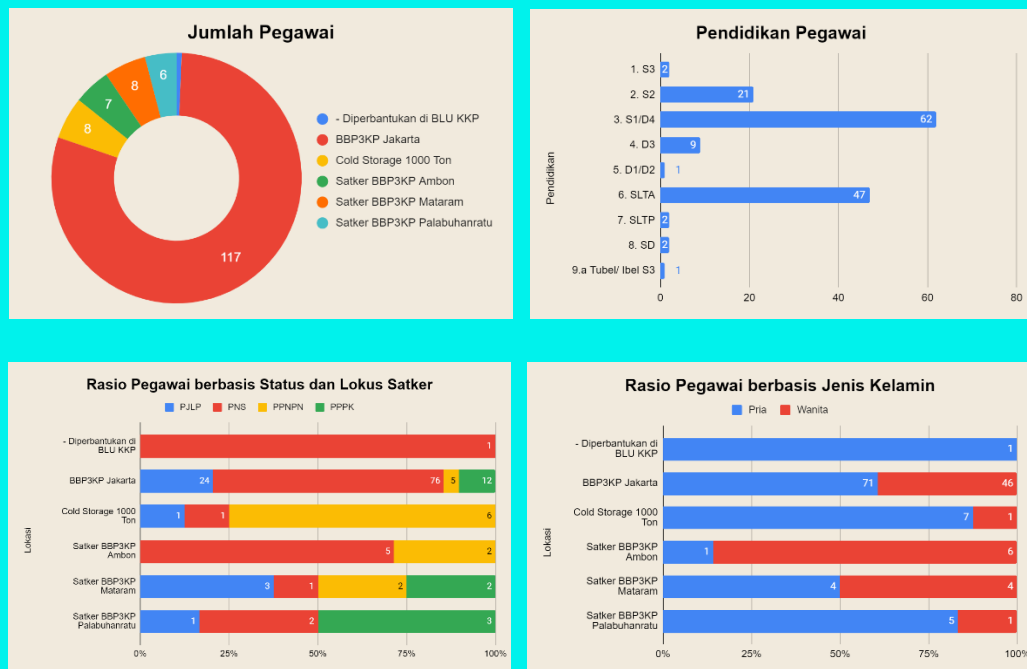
Jumlah Pegawai

6
8
7
8
117

- Diperbantukan di BLU KKP
BBP3KP Jakarta
Cold Storage 1000 Ton
Satker BBP3KP Ambon
Satker BBP3KP Mataram
Satker BBP3KP Palabuhanratu

Pendidikan Pegawai

Pendidikan

| Pendidikan | Jumlah |
|---|---|
| 1. S3 | 2 |
| 2. S2 | 21 |
| 3. S1/D4 | 62 |
| 4. D3 | 9 |
| 5. D1/D2 | 1 |
| 6. SLTA | 47 |
| 7. SLTP | 2 |
| 8. SD | 2 |
| 9.a Tubel/ Ibel S3 | 1 |

0 20 40 60 80

Rasio Pegawai berbasis Status dan Lokus Satker

PJLP PNS PPNPN PPPK

Lokasi

| Lokasi | PJLP | PNS | PPNPN | PPPK |
|---|---|---|---|---|
| - Diperbantukan di BLU KKP | | 1 | | |
| BBP3KP Jakarta | 24 | 76 | 5 | 12 |
| Cold Storage 1000 Ton | 1 | 1 | 6 | |
| Satker BBP3KP Ambon | | 5 | 2 | |
| Satker BBP3KP Mataram | 3 | 1 | 2 | 2 |
| Satker BBP3KP Palabuhanratu | 1 | 2 | | 3 |

0% 25% 50% 75% 100%

Rasio Pegawai berbasis Jenis Kelamin

Pria Wanita

Lokasi

| Lokasi | Pria | Wanita |
|---|---|---|
| - Diperbantukan di BLU KKP | 1 | |
| BBP3KP Jakarta | 71 | 46 |
| Cold Storage 1000 Ton | 7 | 1 |
| Satker BBP3KP Ambon | 1 | 6 |
| Satker BBP3KP Mataram | 4 | 4 |
| Satker BBP3KP Palabuhanratu | 5 | 1 |

0% 25% 50% 75% 100%